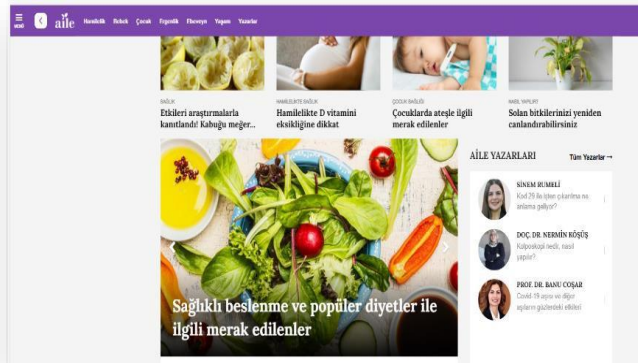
MENÜ aile Hamilelik Bebek Çocuk Ergenlik Ebeveyn Yaşam Yazarlar

SAĞLIK
Etkileri araştırmalarla kanıtlandı! Kabuğu meğer...

HAMİLELİKTE SAĞLIK
Hamilelikte D vitamini eksikliğine dikkat

ÇOCUK SAĞLIĞI
Çocuklarda ateşle ilgili merak edilenler

NASIL YAPILIR?
Solan bitkilerinizi yeniden canlandırabilirsiniz

Sağlıklı beslenme ve popüler diyetler ile ilgili merak edilenler

AİLE YAZARLARI
Tüm Yazarlar →

SİNEM RUMELİ
Kovid-19 ile işten çıkarılma ne anlama geliyor?

DOÇ. DR. NERMİN KÖŞÜŞ
Kolposkopi nedir, nasıl yapılır?

PROF. DR. BANU COŞAR
Covid-19 aşısı ve diğer aşıların gözüktedeki etkileri